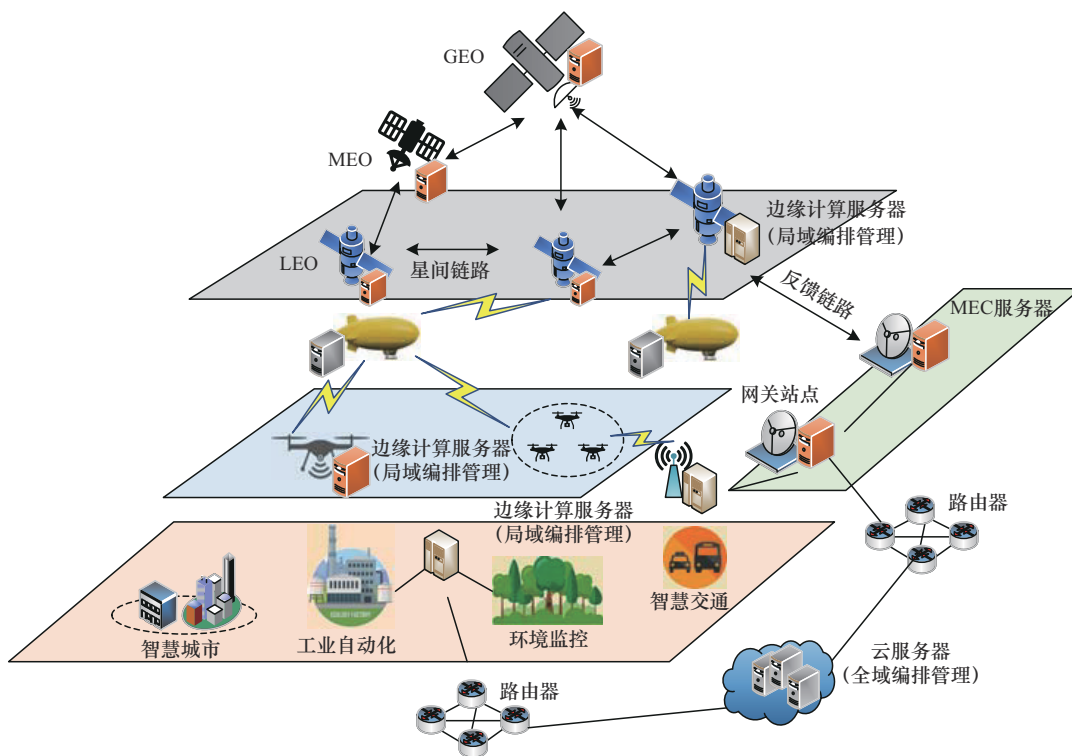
GEO

MEO

边缘计算服务器
(局域编排管理)

LEO

星间链路

反馈链路

MEC服务器

网关站点

边缘计算服务器
(局域编排管理)

边缘计算服务器
(局域编排管理)

路由器

智慧交通

智慧城市

工业自动化

环境监控

云服务器
(全域编排管理)

路由器